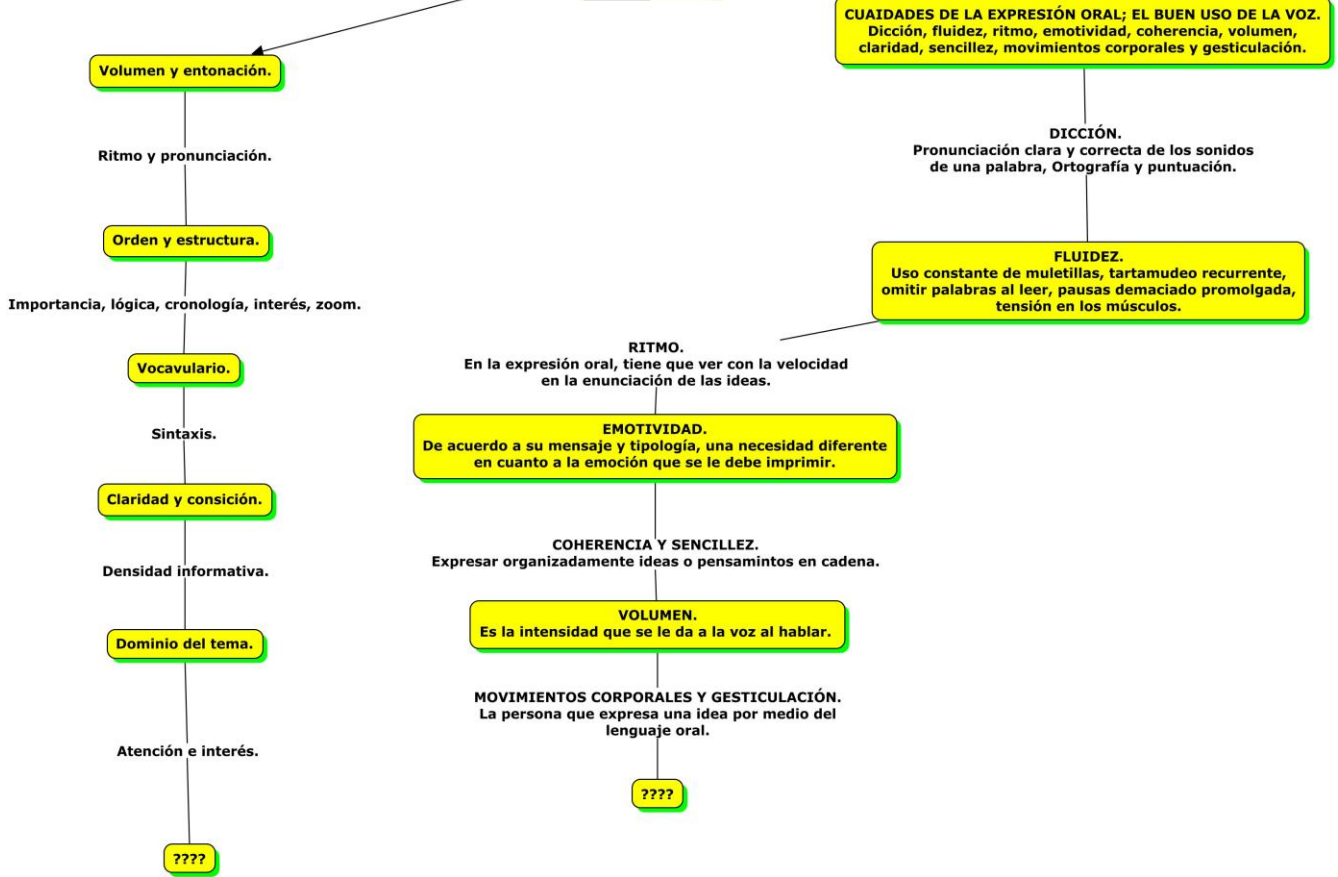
CUAIDADES DE LA EXPRESIÓN ORAL; EL BUEN USO DE LA VOZ.
Dicción, fluidez, ritmo, emotividad, coherencia, volumen, claridad, sencillez, movimientos corporales y gesticulación.

DICCIÓN.
Pronunciación clara y correcta de los sonidos de una palabra, Ortografía y puntuación.

FLUIDEZ.
Uso constante de muletillas, tartamudeo recurrente, omitir palabras al leer, pausas demaciado promolgada, tensión en los músculos.

RITMO.
En la expresión oral, tiene que ver con la velocidad en la enunciación de las ideas.

EMOTIVIDAD.
De acuerdo a su mensaje y tipología, una necesidad diferente en cuanto a la emoción que se le debe imprimir.

COHERENCIA Y SENCILLEZ.
Expresar organizadamente ideas o pensamintos en cadena.

VOLUMEN.
Es la intensidad que se le da a la voz al hablar.

MOVIMIENTOS CORPORALES Y GESTICULACIÓN.
La persona que expresa una idea por medio del lenguaje oral.

????

Volumen y entonación.

Ritmo y pronunciación.

Orden y estructura.

Importancia, lógica, cronología, interés, zoom.

Vocavulario.

Sintaxis.

Claridad y consición.

Densidad informativa.

Dominio del tema.

Atención e interés.

????